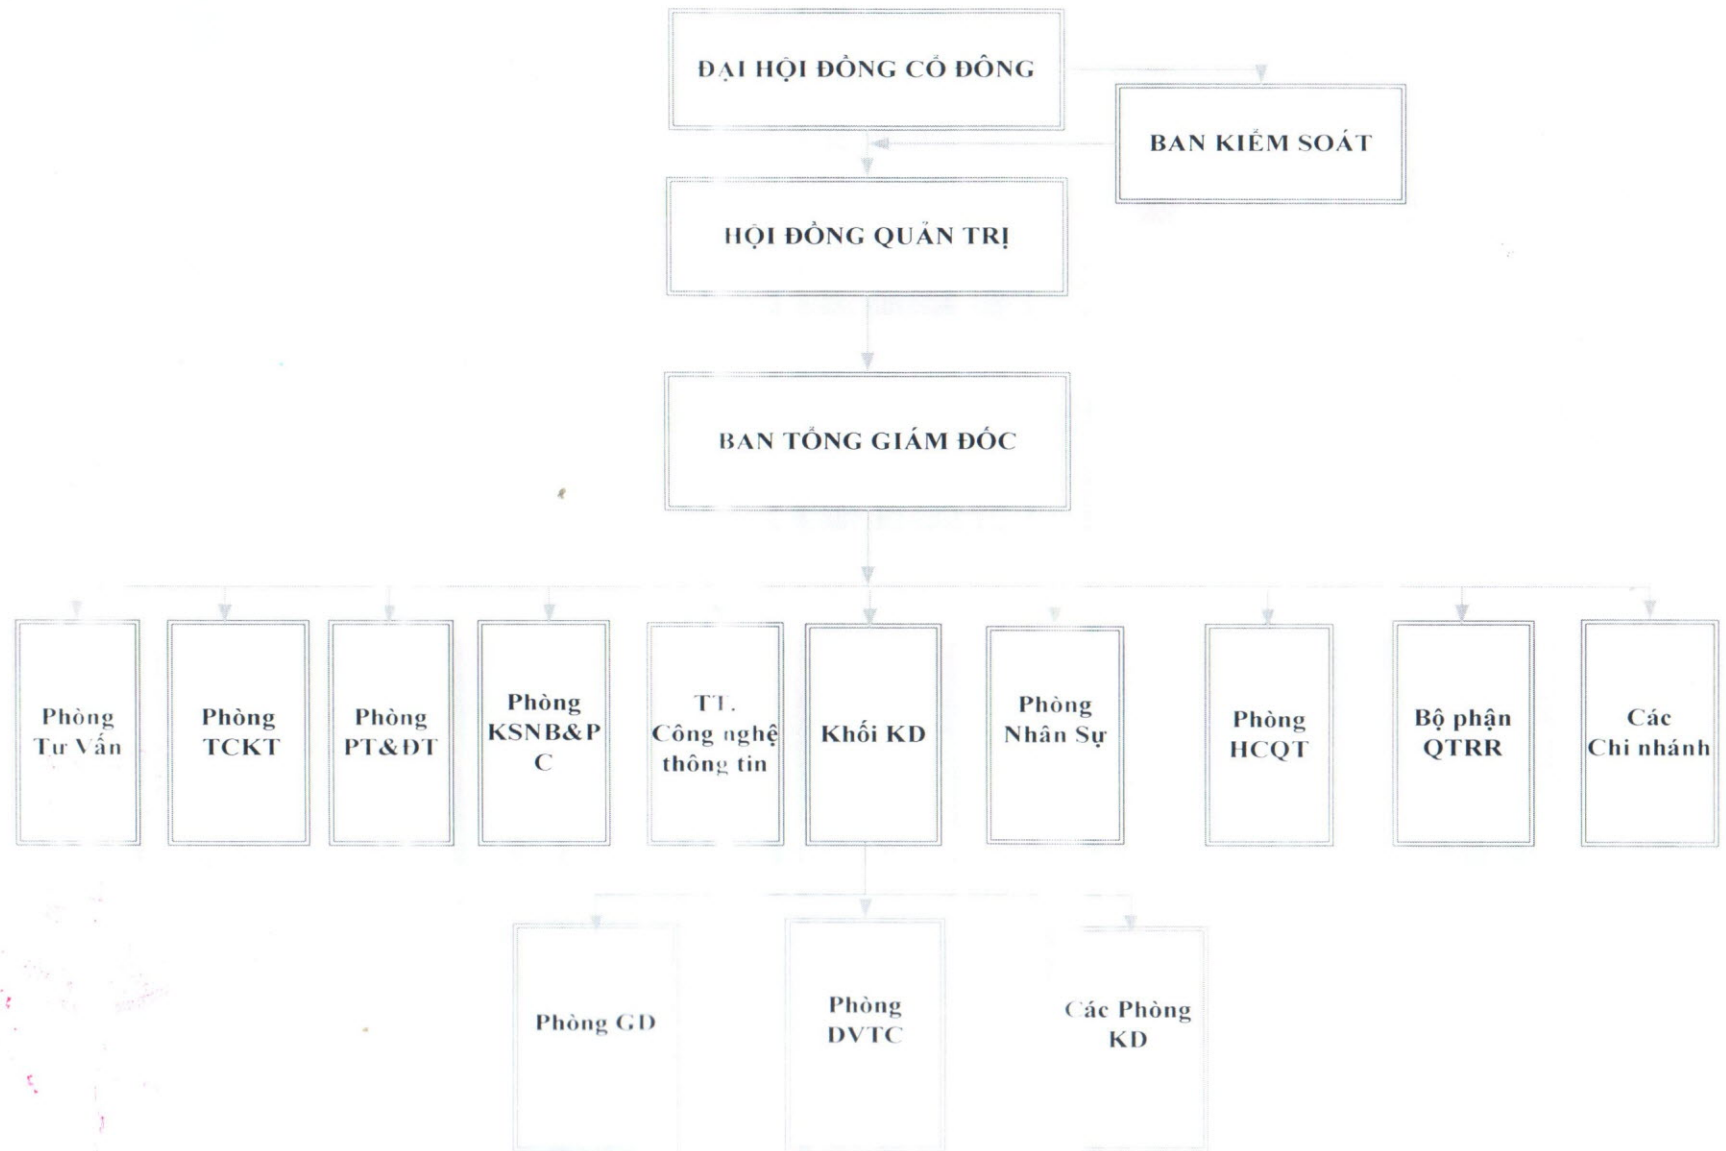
ĐẠI HỘI ĐỒNG CỔ ĐÔNG

BAN KIỂM SOÁT

HỘI ĐỒNG QUẢN TRỊ

BAN TỔNG GIÁM ĐỐC

Phòng Tư Vấn

Phòng TCKT

Phòng PT&ĐT

Phòng KSNB&PC

TT. Công nghệ thông tin

Khối KD

Phòng Nhân Sự

Phòng HCQT

Bộ phận QTRR

Các Chi nhánh

Phòng GD

Phòng DVTC

Các Phòng KD